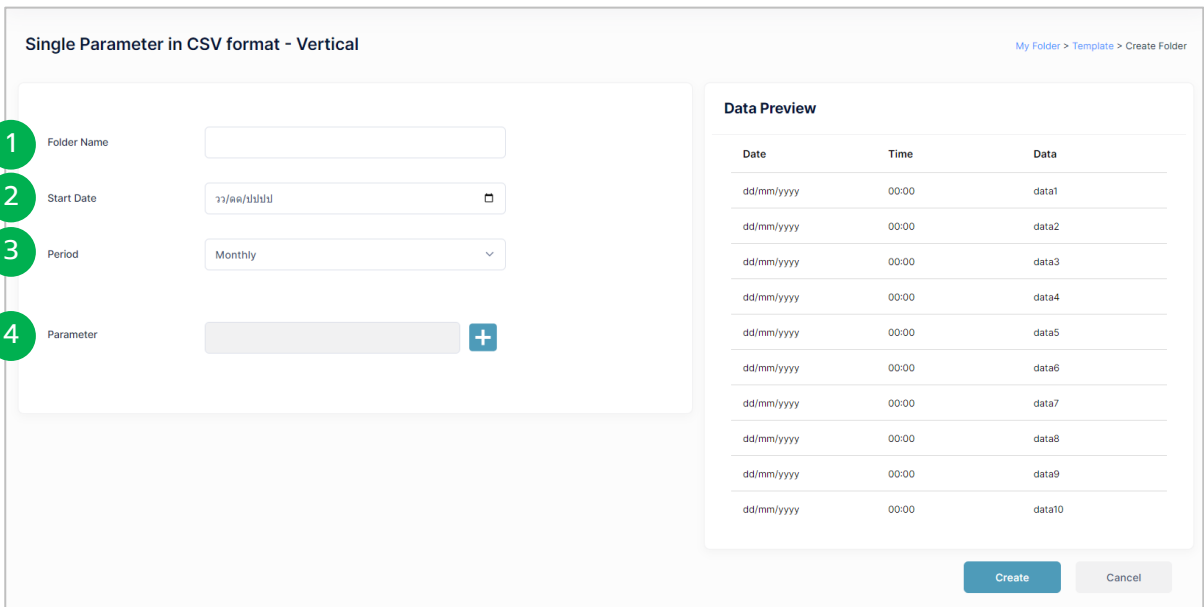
Single Parameter in CSV format - Vertical

My Folder > Template > Create Folder

1 Folder Name

2 Start Date วว/ดด/ปปปป

3 Period Monthly

4 Parameter +

Data Preview

| Date | Time | Data |
|---|---|---|
| dd/mm/yyyy | 00:00 | data1 |
| dd/mm/yyyy | 00:00 | data2 |
| dd/mm/yyyy | 00:00 | data3 |
| dd/mm/yyyy | 00:00 | data4 |
| dd/mm/yyyy | 00:00 | data5 |
| dd/mm/yyyy | 00:00 | data6 |
| dd/mm/yyyy | 00:00 | data7 |
| dd/mm/yyyy | 00:00 | data8 |
| dd/mm/yyyy | 00:00 | data9 |
| dd/mm/yyyy | 00:00 | data10 |

Create Cancel